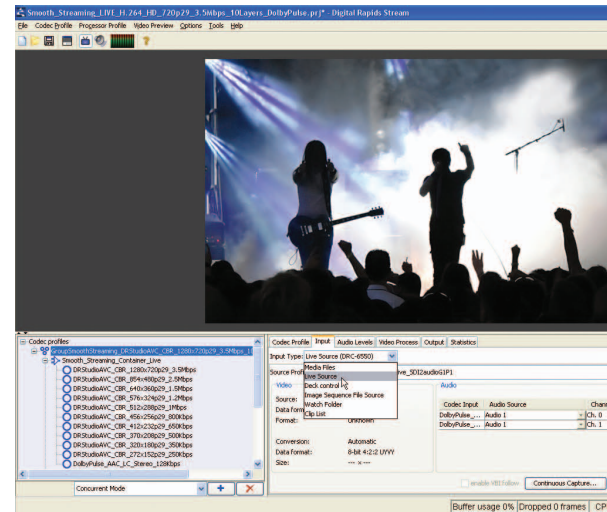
Smooth_Streaming_LIVE_H.264_HD_720p29_3.5Mbps_10Layers_DolbyPulse.prj* - Digital Rapids Stream

File Codec Profile Processor Profile Video Preview Options Tools Help

Codec profiles
GroupSmoothStreaming_DRStudioAVC_CBR_1280x720p29_3.5Mbps_1
Smooth_Streaming_Container_Live
DRStudioAVC_CBR_1280x720p29_3.5Mbps
DRStudioAVC_CBR_854x480p29_2.5Mbps
DRStudioAVC_CBR_640x360p29_1.5Mbps
DRStudioAVC_CBR_576x324p29_1.2Mbps
DRStudioAVC_CBR_512x288p29_1Mbps
DRStudioAVC_CBR_456x256p29_800kbps
DRStudioAVC_CBR_412x232p29_650kbps
DRStudioAVC_CBR_370x208p29_500kbps
DRStudioAVC_CBR_320x180p29_350kbps
DRStudioAVC_CBR_272x152p29_250kbps
DolbyPulse_AAC_LC_Stereo_128kbps

Concurrent Mode

Codec Profile Input Audio Levels Video Process Output Statistics

Input Type: Live Source (DRC-6550)
Media Files
Live Source
Deck control
Image Sequence File Source
Watch Folder
Clip List

Source Profi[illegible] ve_SDI2audioG1P1

Video
Source:
Data Form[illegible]
Format: Unknown
Conversion: Automatic
Data format: 8-bit 4:2:2 UYVY
Size: --- x ---

Audio
Codec Input | Audio Source | Chan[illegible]
DolbyPulse_... | Audio 1 | Ch. 0
DolbyPulse_... | Audio 1 | Ch. 1

Enable VBI Follow
Continuous Capture...

Buffer usage 0% Dropped 0 frames CP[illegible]